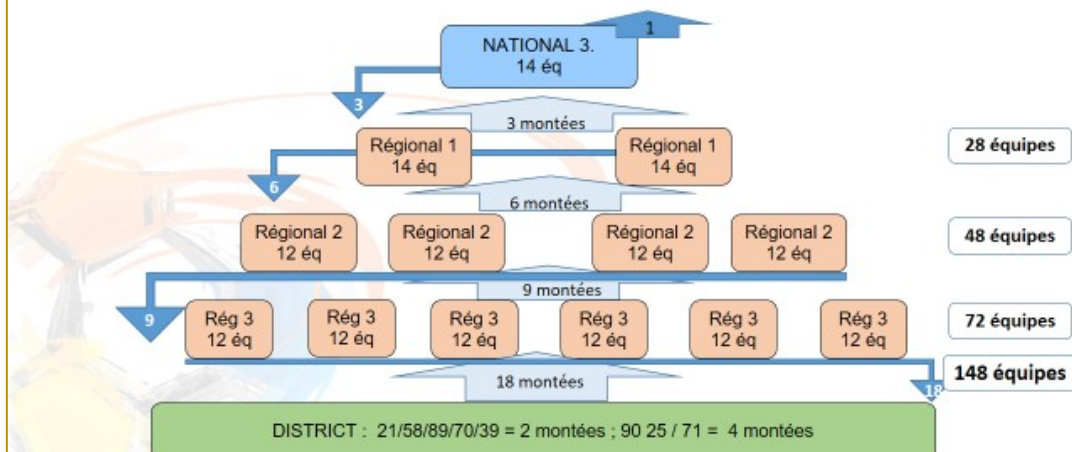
1

NATIONAL 3.
14 éq

3

3 montées

Régional 1
14 éq

Régional 1
14 éq

28 équipes

6

6 montées

Régional 2
12 éq

Régional 2
12 éq

Régional 2
12 éq

Régional 2
12 éq

48 équipes

9 montées

9

Rég 3
12 éq

Rég 3
12 éq

Rég 3
12 éq

Rég 3
12 éq

Rég 3
12 éq

Rég 3
12 éq

72 équipes

148 équipes

18 montées

18

DISTRICT : 21/58/89/70/39 = 2 montées ; 90 25 / 71 = 4 montées